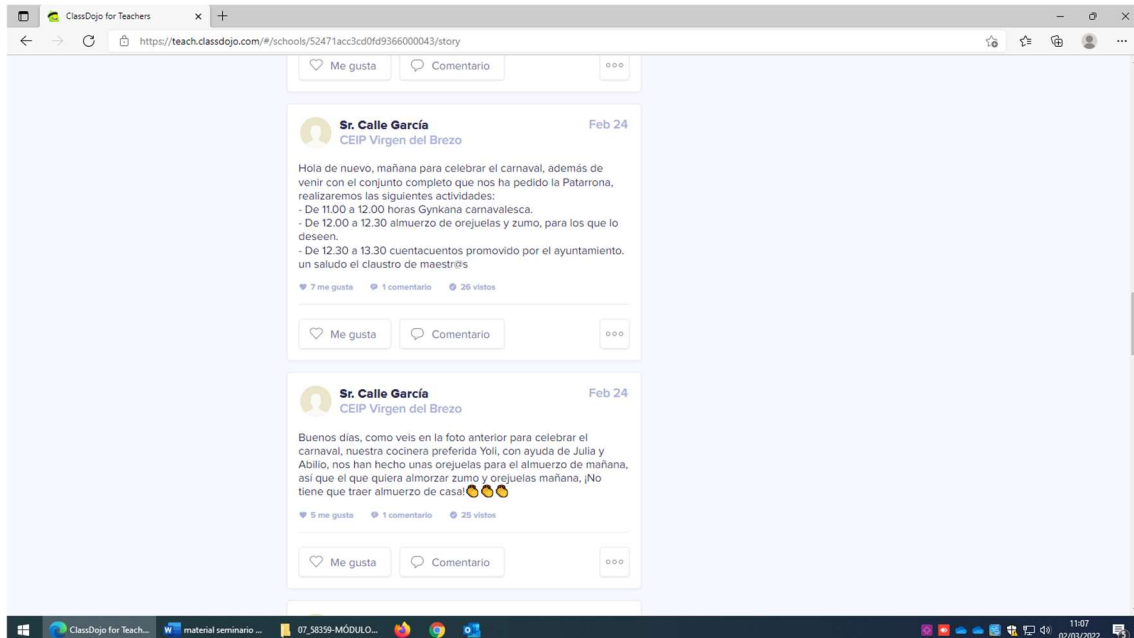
ClassDojo for Teachers × +

https://teach.classdojo.com/#/schools/52471acc3cd0fd9366000043/story

Me gusta Comentario

Sr. Calle García
CEIP Virgen del Brezo
Feb 24

Hola de nuevo, mañana para celebrar el carnaval, además de venir con el conjunto completo que nos ha pedido la Patarrona, realizaremos las siguientes actividades:
- De 11.00 a 12.00 horas Gynkana carnavalesca.
- De 12.00 a 12.30 almuerzo de orejuelas y zumo, para los que lo deseen.
- De 12.30 a 13.30 cuentacuentos promovido por el ayuntamiento.
un saludo el claustro de maestr@s

7 me gusta 1 comentario 26 vistos

Me gusta Comentario

Sr. Calle García
CEIP Virgen del Brezo
Feb 24

Buenos días, como veis en la foto anterior para celebrar el carnaval, nuestra cocinera preferida Yoli, con ayuda de Julia y Abilio, nos han hecho unas orejuelas para el almuerzo de mañana, así que el que quiera almorzar zumo y orejuelas mañana, ¡No tiene que traer almuerzo de casa!

5 me gusta 1 comentario 25 vistos

Me gusta Comentario

ClassDojo for Teach... material seminario ... 07_58359-MÓDULO...

11:07
02/03/2022